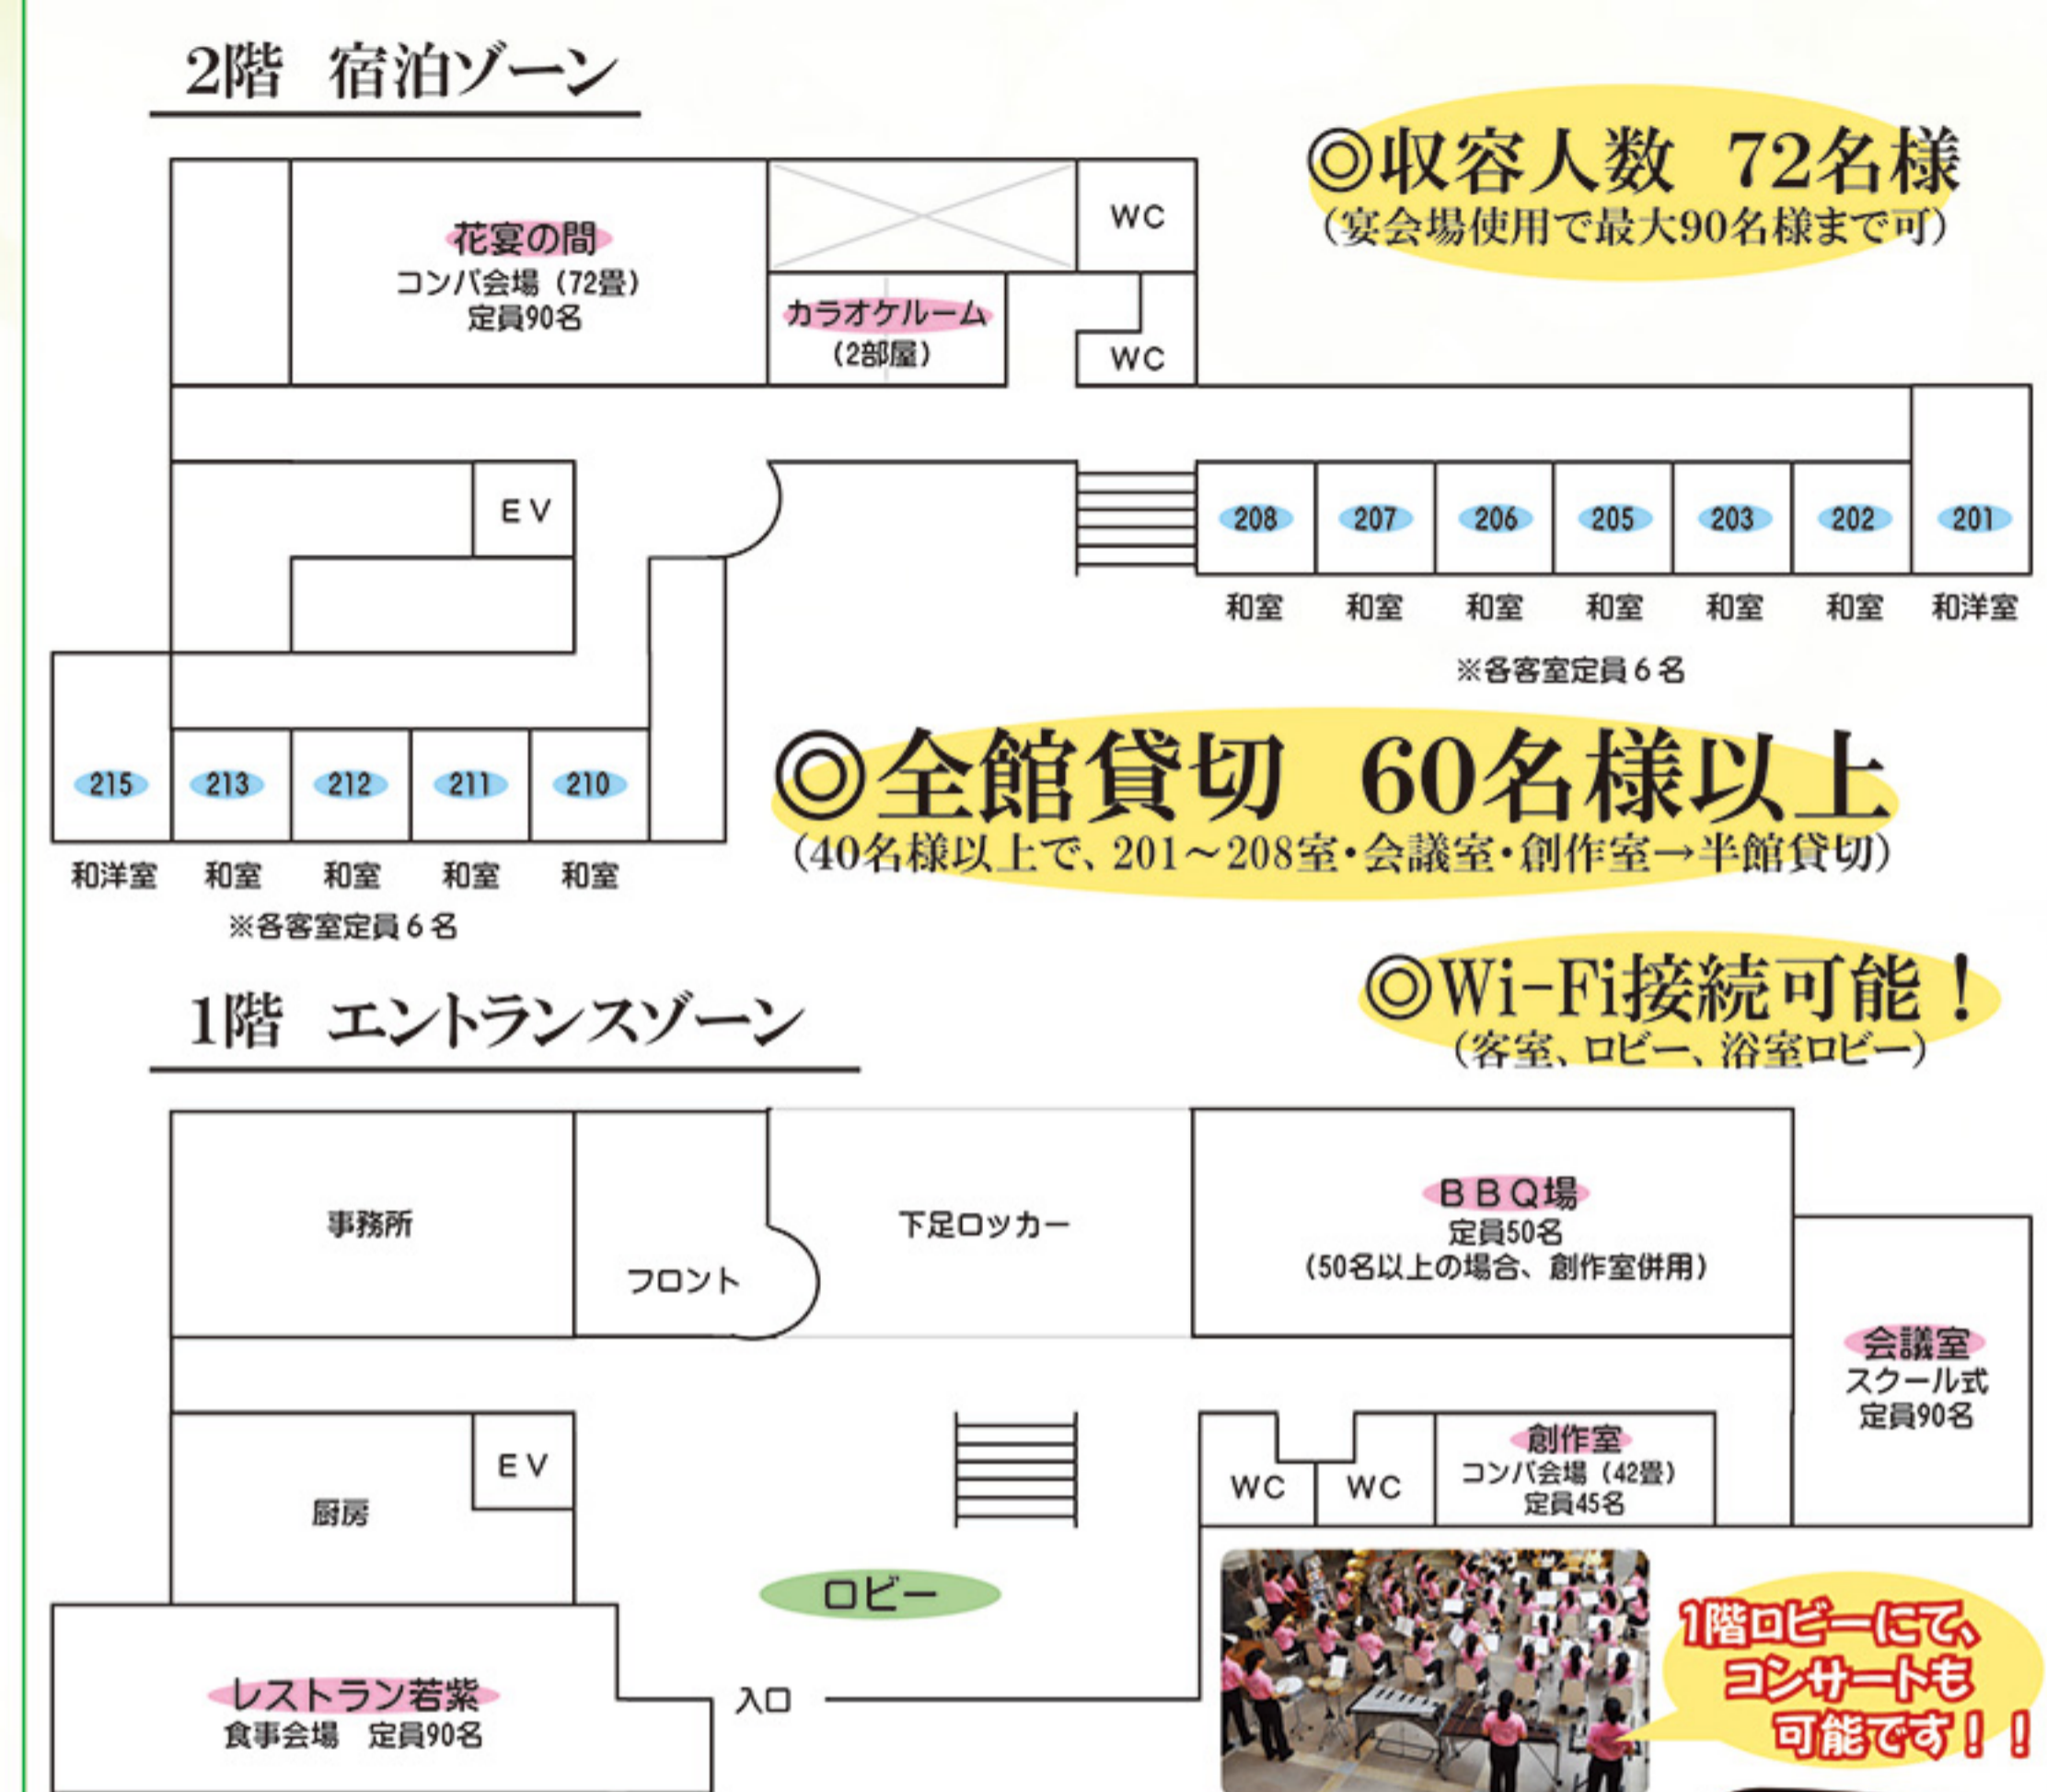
2階　宿泊ゾーン

花宴の間
コンパ会場（72畳）
定員90名

カラオケルーム
（2部屋）

WC

WC

◎収容人数　72名様
（宴会場使用で最大90名様まで可）

EV

208 207 206 205 203 202 201
和室 和室 和室 和室 和室 和室 和洋室
※各客室定員６名

215 213 212 211 210
和洋室 和室 和室 和室 和室
※各客室定員６名

◎全館貸切　60名様以上
（40名様以上で、201～208室・会議室・創作室→半館貸切）

◎Wi-Fi接続可能！
（客室、ロビー、浴室ロビー）

1階　エントランスゾーン

事務所

フロント

下足ロッカー

ＢＢＱ場
定員50名
（50名以上の場合、創作室併用）

会議室
スクール式
定員90名

EV

厨房

WC

WC

創作室
コンパ会場（42畳）
定員45名

ロビー

レストラン若紫
食事会場　定員90名

入口

1階ロビーにて、コンサートも可能です！！